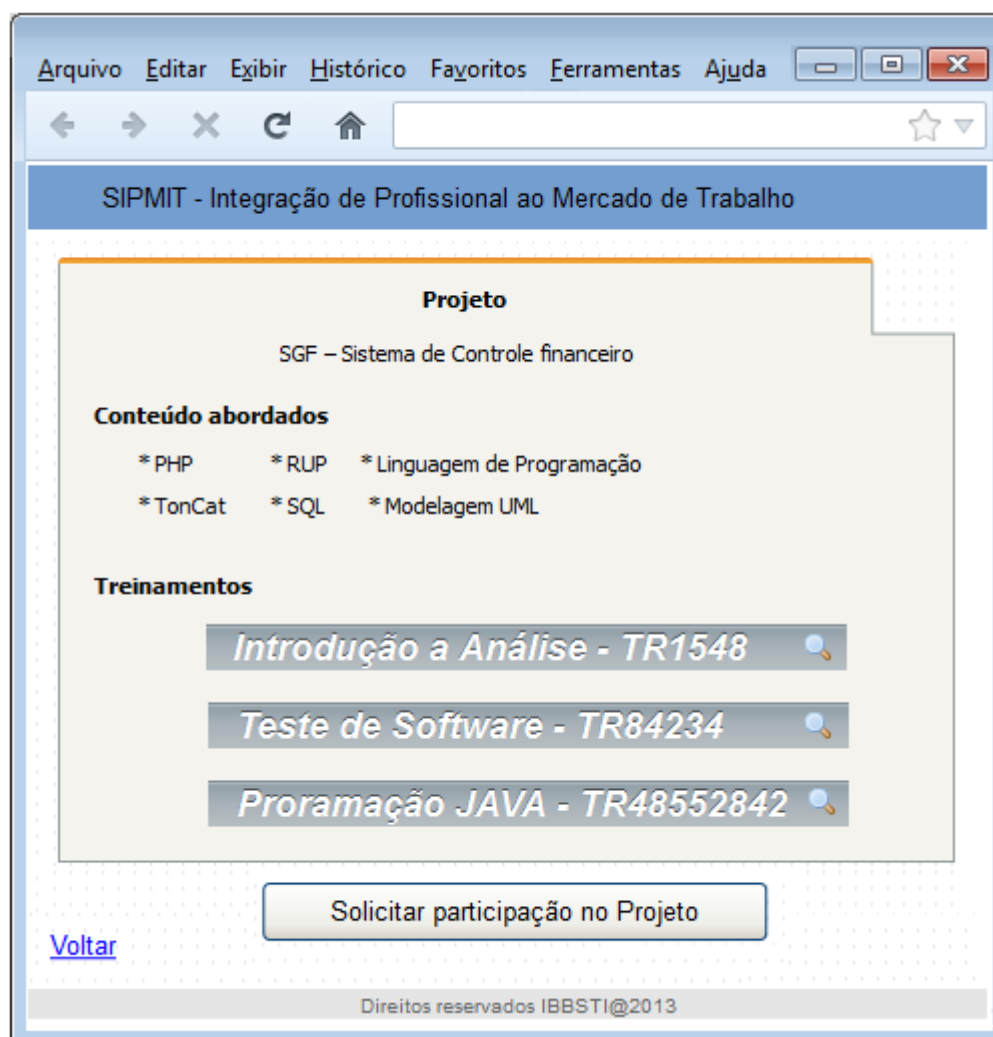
Arquivo Editar Exibir Histórico Favoritos Ferramentas Ajuda

SIPMIT - Integração de Profissional ao Mercado de Trabalho

Projeto

SGF – Sistema de Controle financeiro

Conteúdo abordados

* PHP * RUP * Linguagem de Programação

* TonCat * SQL * Modelagem UML

Treinamentos

Introdução a Análise - TR1548

Teste de Software - TR84234

Proramação JAVA - TR48552842

Solicitar participação no Projeto

Voltar

Direitos reservados IBBSTI@2013